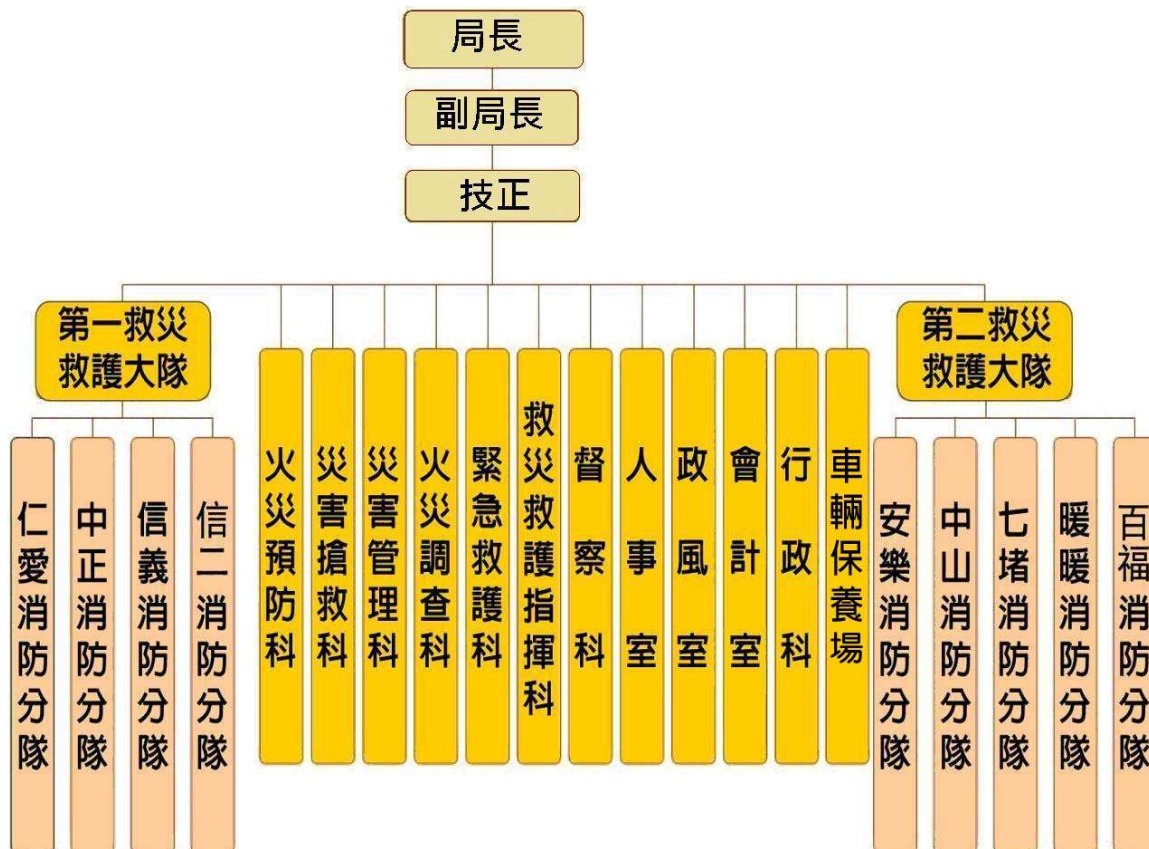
局長

副局長

技正

第一救災救護大隊

仁愛消防分隊

中正消防分隊

信義消防分隊

信二消防分隊

火災預防科

災害搶救科

災害管理科

火災調查科

緊急救護科

救災救護指揮科

督察科

人事室

政風室

會計室

行政科

車輛保養場

第二救災救護大隊

安樂消防分隊

中山消防分隊

七堵消防分隊

暖暖消防分隊

百福消防分隊